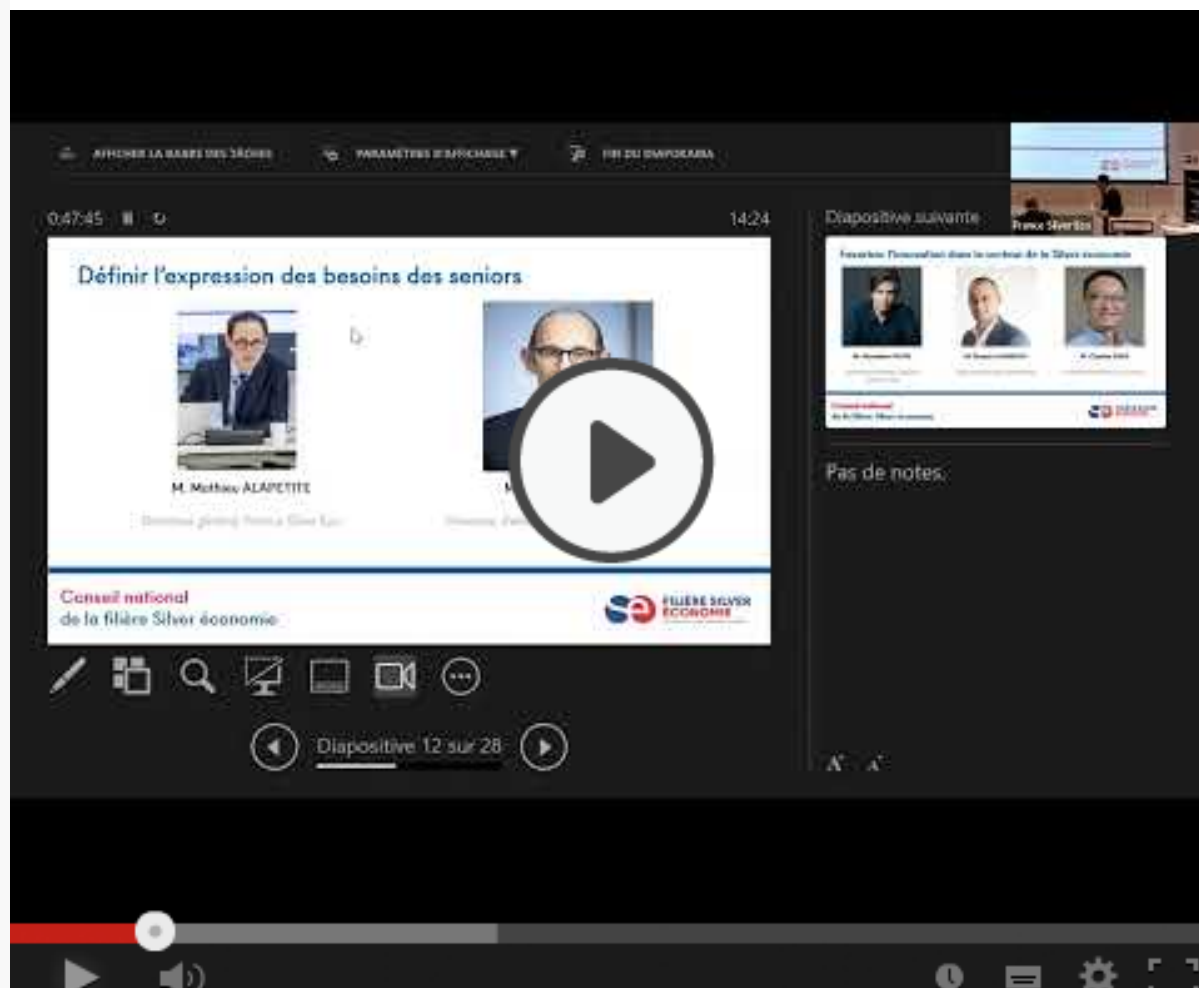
AFFICHER LA BARRE DES TÂCHES PARAMÈTRES D'AFFICHAGE ▼ FIN DU DIAPORAMA

0:47:45

14:24

Définir l'expression des besoins des seniors

M. Mathieu ALAPETITE

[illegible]

M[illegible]

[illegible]

Conseil national
de la filière Silver économie

FILIÈRE SILVER ÉCONOMIE

Diapositive 12 sur 28

Diapositive suivante

France Silver Eco

Favoriser l'innovation dans le secteur de la Silver économie

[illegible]

Conseil national
de la filière Silver économie

Pas de notes.